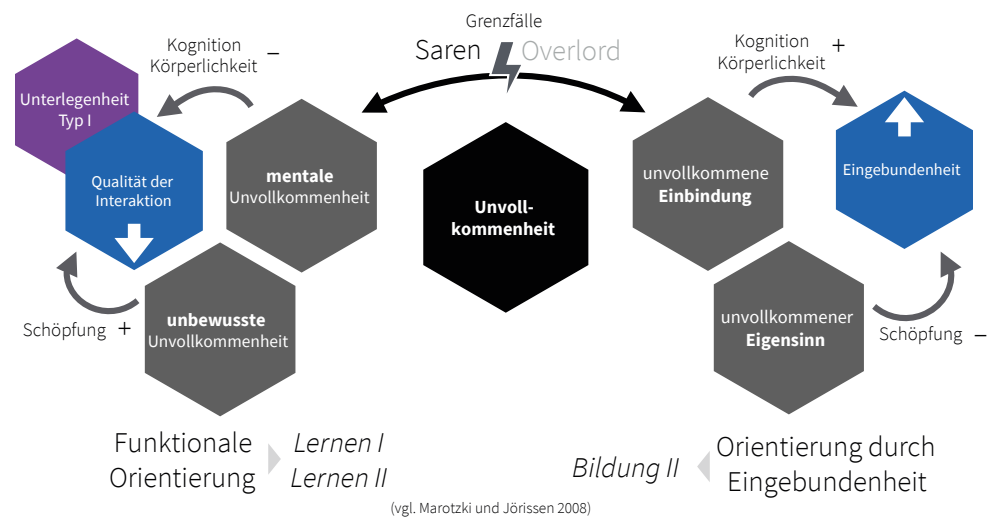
Grenzfälle

Saren Overlord

Kognition
Körperlichkeit –

Unterlegenheit Typ I

Qualität der Interaktion

**mentale** Unvollkommenheit

Unvoll-kommenheit

**unbewusste** Unvollkommenheit

Schöpfung +

Kognition
Körperlichkeit +

Eingebundenheit

unvollkommene **Einbindung**

unvollkommener **Eigensinn**

Schöpfung –

Funktionale Orientierung

*Lernen I*
*Lernen II*

*Bildung II*

Orientierung durch Eingebundenheit

(vgl. Marotzki und Jörissen 2008)